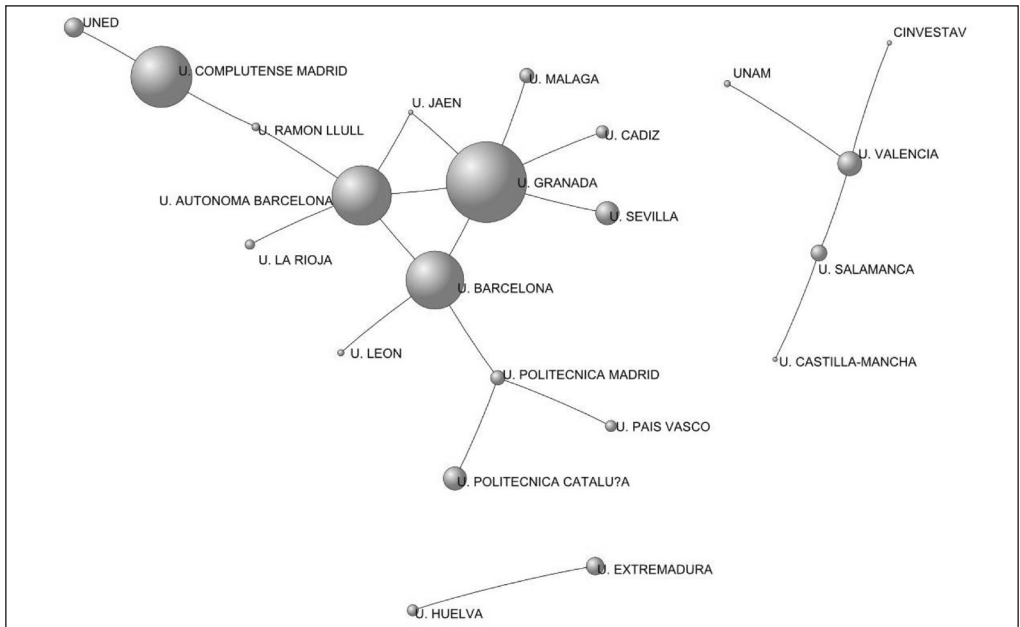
UNED

U. COMPLUTENSE MADRID

U. RAMON LLULL

U. JAEN

U. MALAGA

U. CADIZ

U. AUTONOMA BARCELONA

U. GRANADA

U. SEVILLA

U. LA RIOJA

U. BARCELONA

U. LEON

U. POLITECNICA MADRID

U. PAIS VASCO

U. POLITECNICA CATALU?A

CINVESTAV

UNAM

U. VALENCIA

U. SALAMANCA

U. CASTILLA-MANCHA

U. EXTREMADURA

U. HUELVA